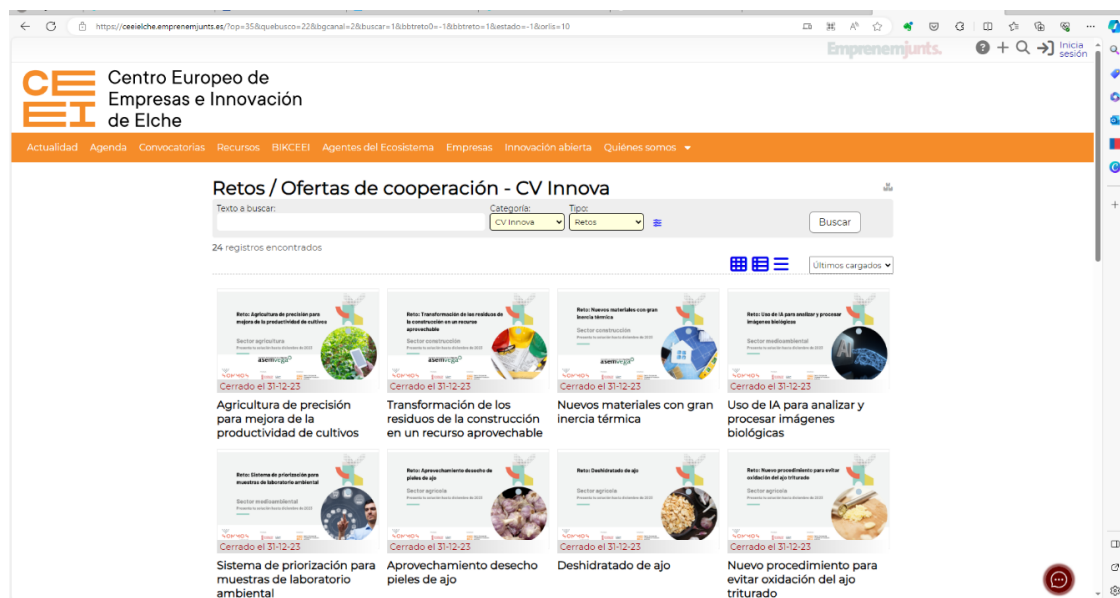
https://ceeielche.emprenemjunts.es/?op=35&quebusco=22&bgcanal=2&buscar=1&bbtreto0=-1&bbtreto=1&estado=-1&orlis=10

Emprenemjunts.

Inicia sesión

Centro Europeo de Empresas e Innovación de Elche

Actualidad Agenda Convocatorias Recursos BIKCEEI Agentes del Ecosistema Empresas Innovación abierta Quiénes somos

Retos / Ofertas de cooperación - CV Innova

Texto a buscar:
Categoría: CV Innova
Tipo: Retos
Buscar

24 registros encontrados

Últimos cargados

Reto: Agricultura de precisión para mejora de la productividad de cultivos
Sector agricultura
Cerrado el 31-12-23
Agricultura de precisión para mejora de la productividad de cultivos

Reto: Transformación de los residuos de la construcción en un recurso aprovechable
Sector construcción
Cerrado el 31-12-23
Transformación de los residuos de la construcción en un recurso aprovechable

Reto: Nuevos materiales con gran inercia térmica
Sector construcción
Cerrado el 31-12-23
Nuevos materiales con gran inercia térmica

Reto: Uso de IA para analizar y procesar imágenes biológicas
Sector medioambiental
Cerrado el 31-12-23
Uso de IA para analizar y procesar imágenes biológicas

Reto: Sistema de priorización para muestras de laboratorio ambiental
Sector medioambiental
Cerrado el 31-12-23
Sistema de priorización para muestras de laboratorio ambiental

Reto: Aprovechamiento desecho pieles de ajo
Sector agrícola
Cerrado el 31-12-23
Aprovechamiento desecho pieles de ajo

Reto: Deshidratado de ajo
Sector agrícola
Cerrado el 31-12-23
Deshidratado de ajo

Reto: Nuevo procedimiento para evitar oxidación del ajo triturado
Sector agrícola
Cerrado el 31-12-23
Nuevo procedimiento para evitar oxidación del ajo triturado